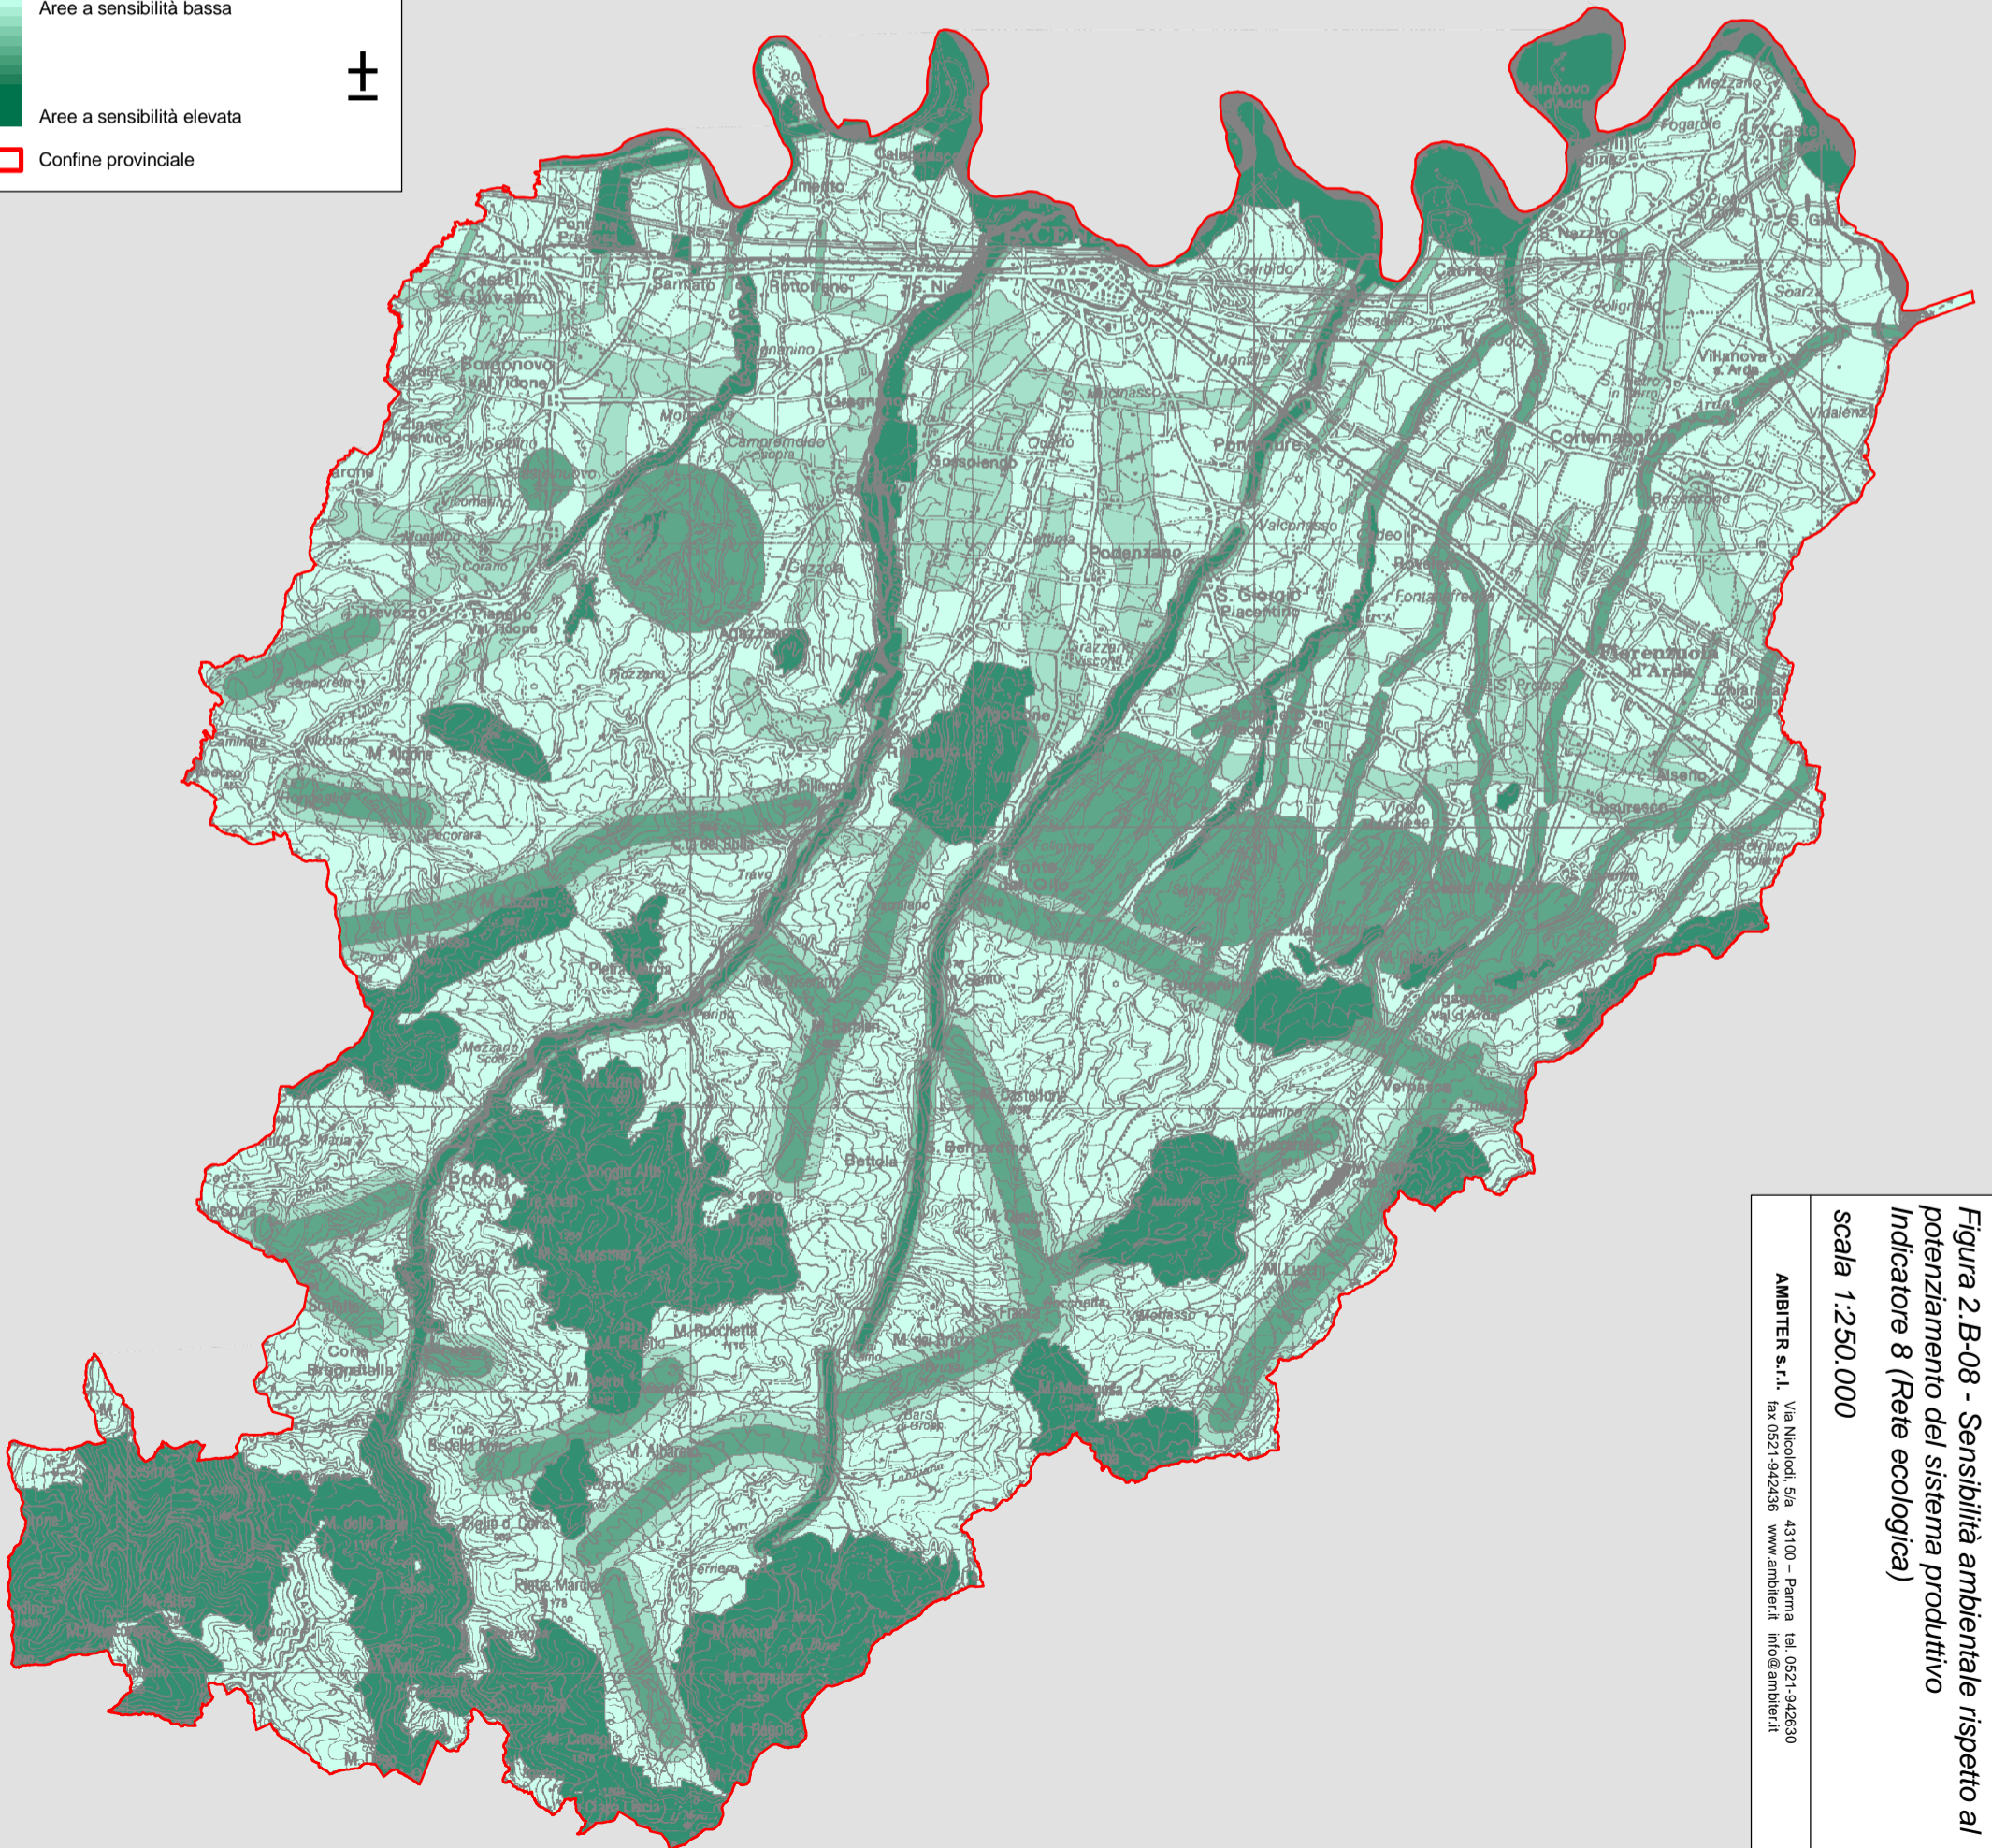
Aree a sensibilità bassa

Aree a sensibilità elevata

Confine provinciale

Figura 2.B-08 - Sensibilità ambientale rispetto al potenziamento del sistema produttivo
Indicatore 8 (Rete ecologica)
scala 1:250.000

AMBITER s.r.l. Via Nicolodi, 5/a 43100 – Parma tel. 0521-942630 fax 0521-942436 www.ambiter.it info@ambiter.it